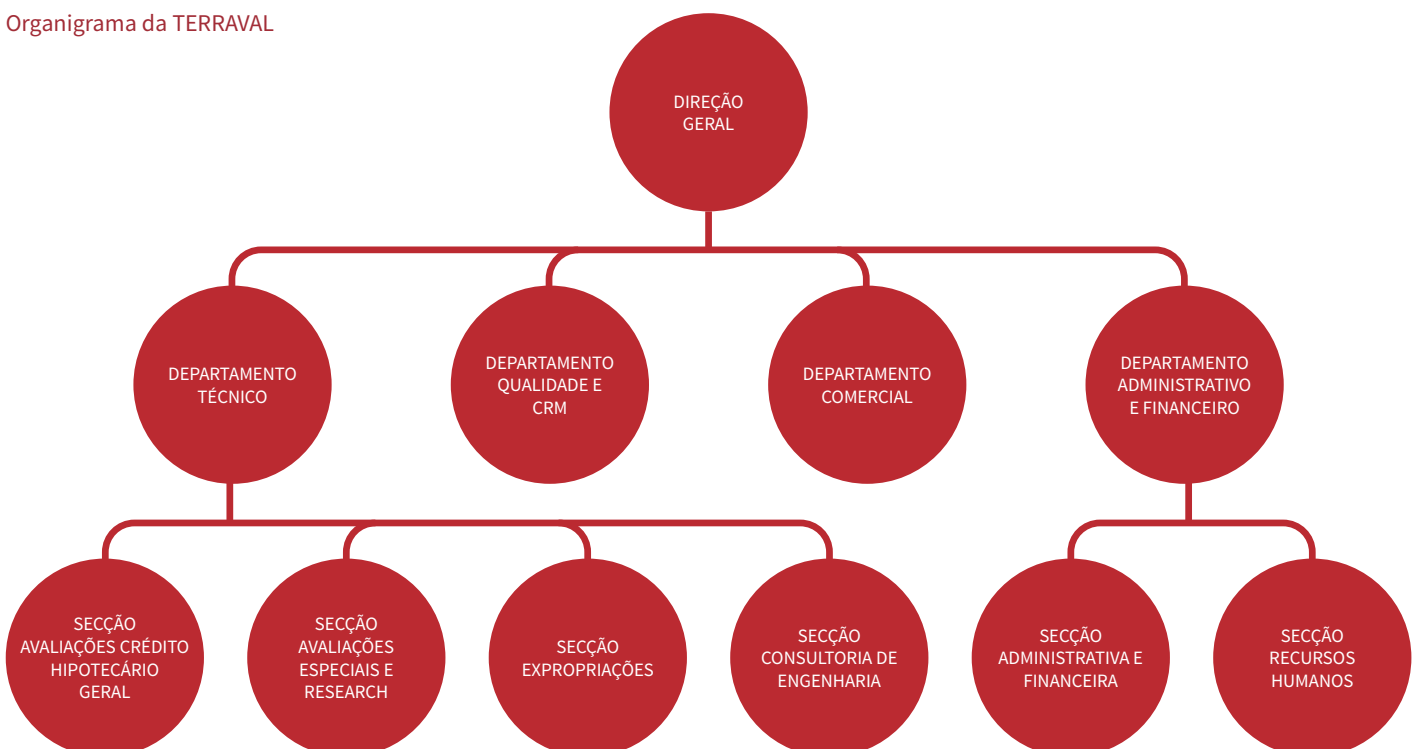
Organigrama da TERRAVAL

DIREÇÃO GERAL

DEPARTAMENTO TÉCNICO

DEPARTAMENTO QUALIDADE E CRM

DEPARTAMENTO COMERCIAL

DEPARTAMENTO ADMINISTRATIVO E FINANCEIRO

SECÇÃO AVALIAÇÕES CRÉDITO HIPOTECÁRIO GERAL

SECÇÃO AVALIAÇÕES ESPECIAIS E RESEARCH

SECÇÃO EXPROPRIAÇÕES

SECÇÃO CONSULTORIA DE ENGENHARIA

SECÇÃO ADMINISTRATIVA E FINANCEIRA

SECÇÃO RECURSOS HUMANOS